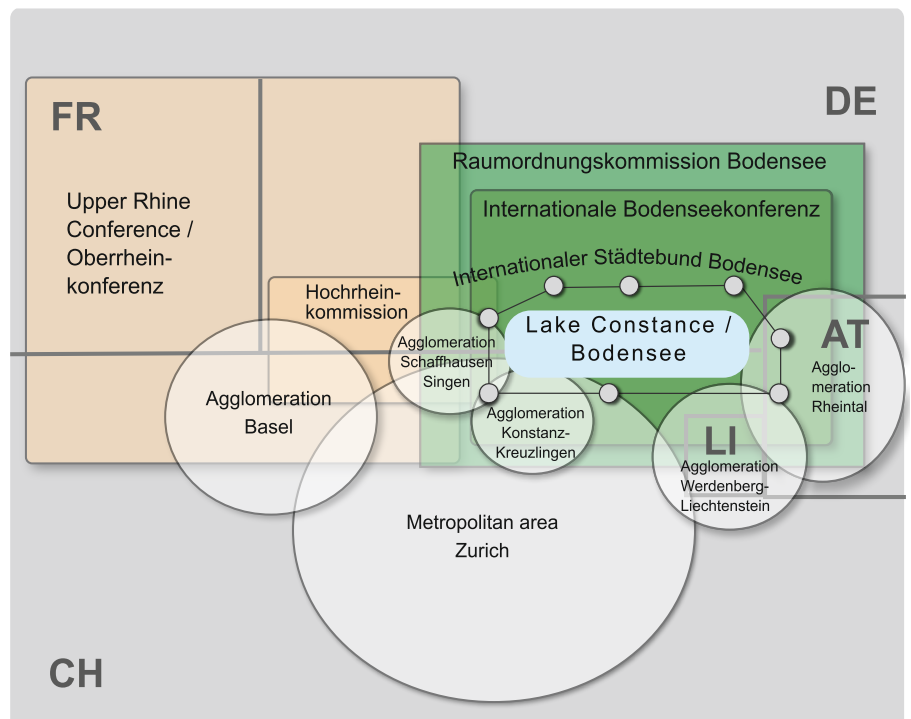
FR

DE

Upper Rhine Conference / Oberrheinkonferenz

Raumordnungskommission Bodensee

Internationale Bodenseekonferenz

Internationaler Städtebund Bodensee

Hochrheinkommission

Agglomeration Schaffhausen Singen

Lake Constance / Bodensee

AT

Agglomeration Rheintal

Agglomeration Basel

Agglomeration Konstanz-Kreuzlingen

LI

Agglomeration Werdenberg-Liechtenstein

Metropolitan area Zurich

CH